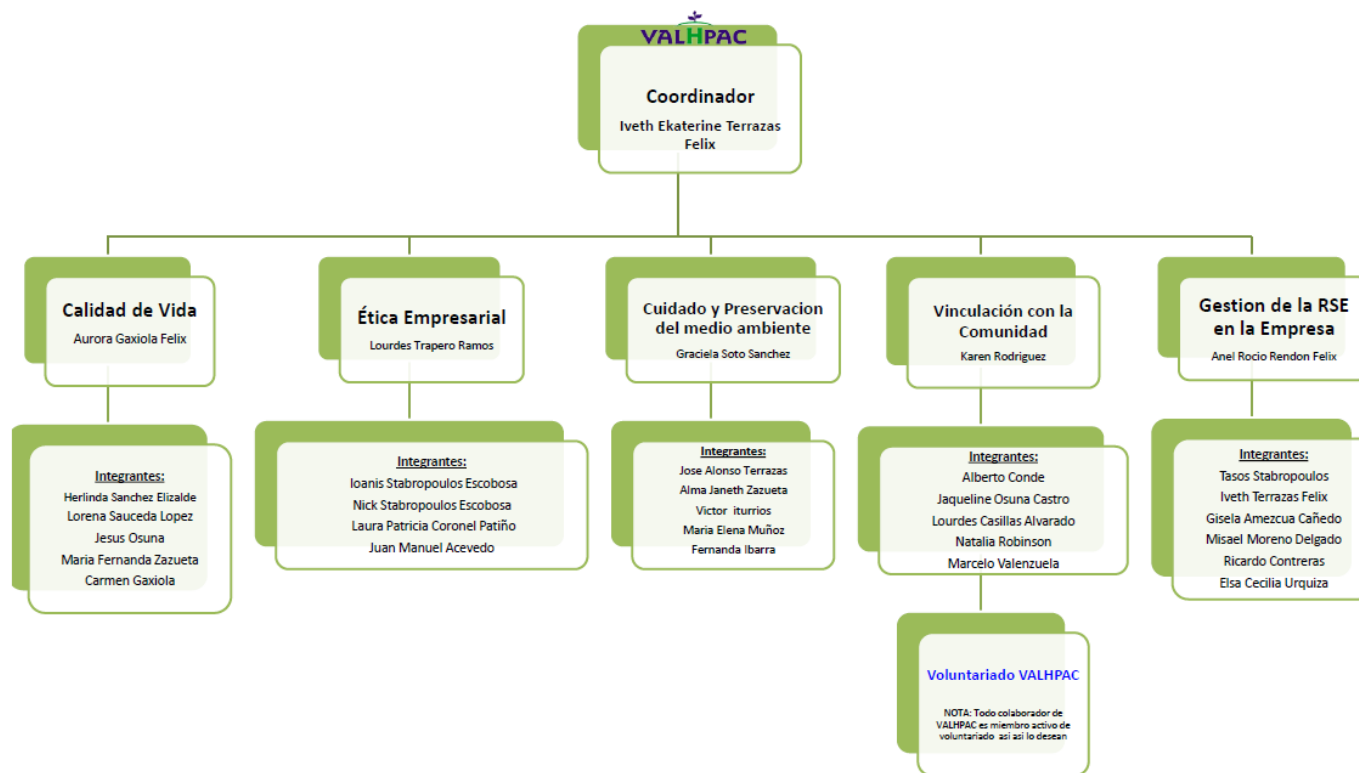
VALHPAC

Coordinador
Iveth Ekaterine Terrazas Felix

Calidad de Vida
Aurora Gaxiola Felix

Integrantes:
Herlinda Sanchez Elizalde
Lorena Sauceda Lopez
Jesus Osuna
Maria Fernanda Zazueta
Carmen Gaxiola

Ética Empresarial
Lourdes Trapero Ramos

Integrantes:
Ioanis Stabropoulos Escobosa
Nick Stabropoulos Escobosa
Laura Patricia Coronel Patiño
Juan Manuel Acevedo

Cuidado y Preservacion del medio ambiente
Graciela Soto Sanchez

Integrantes:
Jose Alonso Terrazas
Alma Janeth Zazueta
Victor iturrios
Maria Elena Muñoz
Fernanda Ibarra

Vinculación con la Comunidad
Karen Rodriguez

Integrantes:
Alberto Conde
Jaqueline Osuna Castro
Lourdes Casillas Alvarado
Natalia Robinson
Marcelo Valenzuela

Voluntariado VALHPAC

NOTA: Todo colaborador de VALHPAC es miembro activo de voluntariado asi asi lo desean

Gestion de la RSE en la Empresa
Anel Rocio Rendon Felix

Integrantes:
Tasos Stabropoulos
Iveth Terrazas Felix
Gisela Amezcua Cañedo
Misael Moreno Delgado
Ricardo Contreras
Elsa Cecilia Urquiza